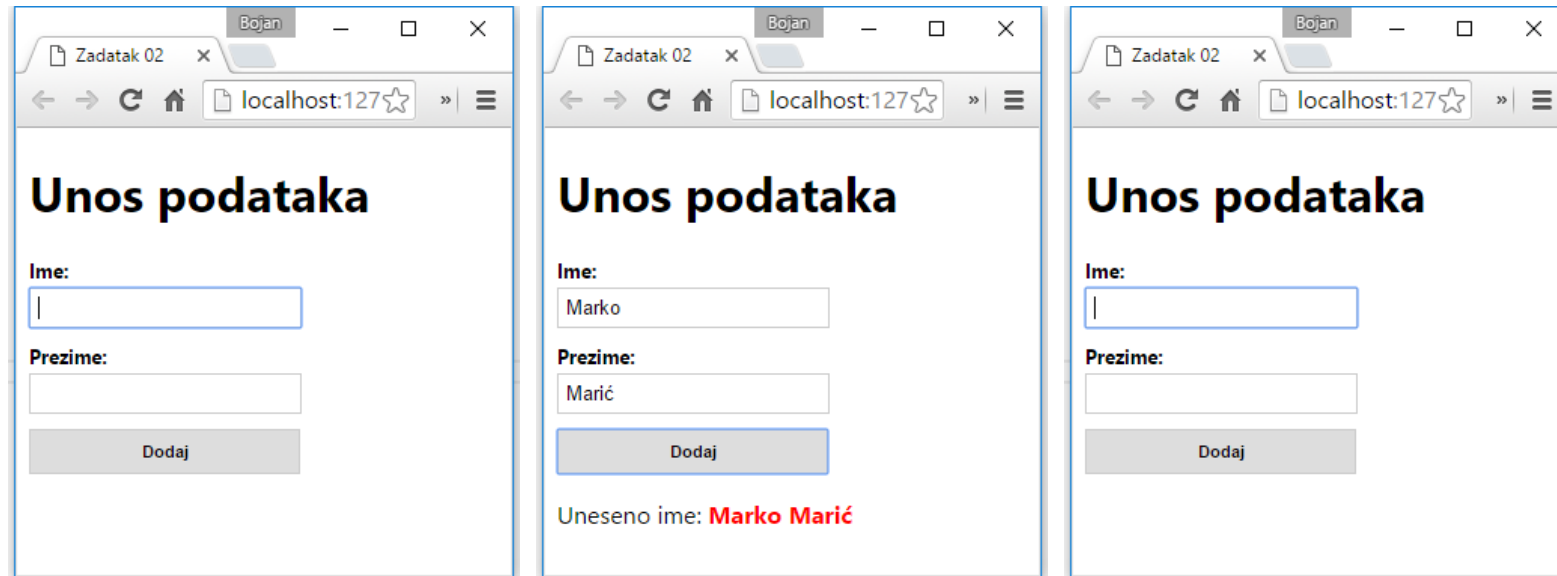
Bojan

Zadatak 02

localhost:127

Unos podataka

Ime:

Prezime:

Dodaj

Bojan

Zadatak 02

localhost:127

Unos podataka

Ime:

Marko

Prezime:

Marić

Dodaj

Uneseno ime: **Marko Marić**

Bojan

Zadatak 02

localhost:127

Unos podataka

Ime:

Prezime:

Dodaj